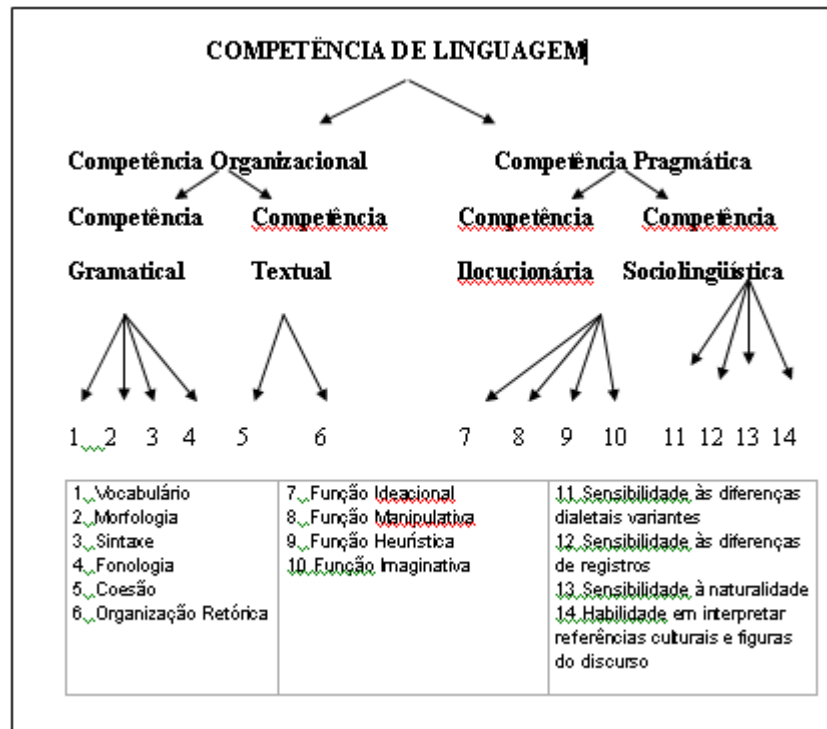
COMPETËNCIA DE LINGUAGEM

Competência Organizacional

Competência Pragmática

Competência Gramatical

Competência Textual

Competência Ilocucionária

Competência Sociolingüística

1 2 3 4 5 6 7 8 9 10 11 12 13 14

| 1. Vocabulário<br>2. Morfologia<br>3. Sintaxe<br>4. Fonologia<br>5. Coesão<br>6. Organização Retórica | 7. Função Ideacional<br>8. Função Manipulativa<br>9. Função Heurística<br>10. Função Imaginativa | 11. Sensibilidade às diferenças dialetais variantes<br>12. Sensibilidade às diferenças de registros<br>13. Sensibilidade à naturalidade<br>14. Habilidade em interpretar referências culturais e figuras do discurso |
|---|---|---|